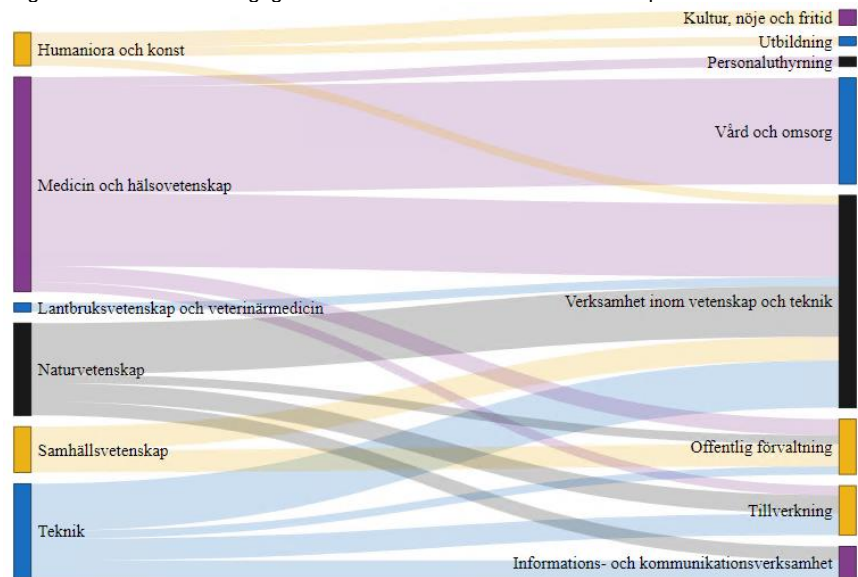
Humaniora och konst
Medicin och hälsovetenskap
Lantbruksvetenskap och veterinärmedicin
Naturvetenskap
Samhällsvetenskap
Teknik

Kultur, nöje och fritid
Utbildning
Personaluthyrning
Vård och omsorg
Verksamhet inom vetenskap och teknik
Offentlig förvaltning
Tillverkning
Informations- och kommunikationsverksamhet